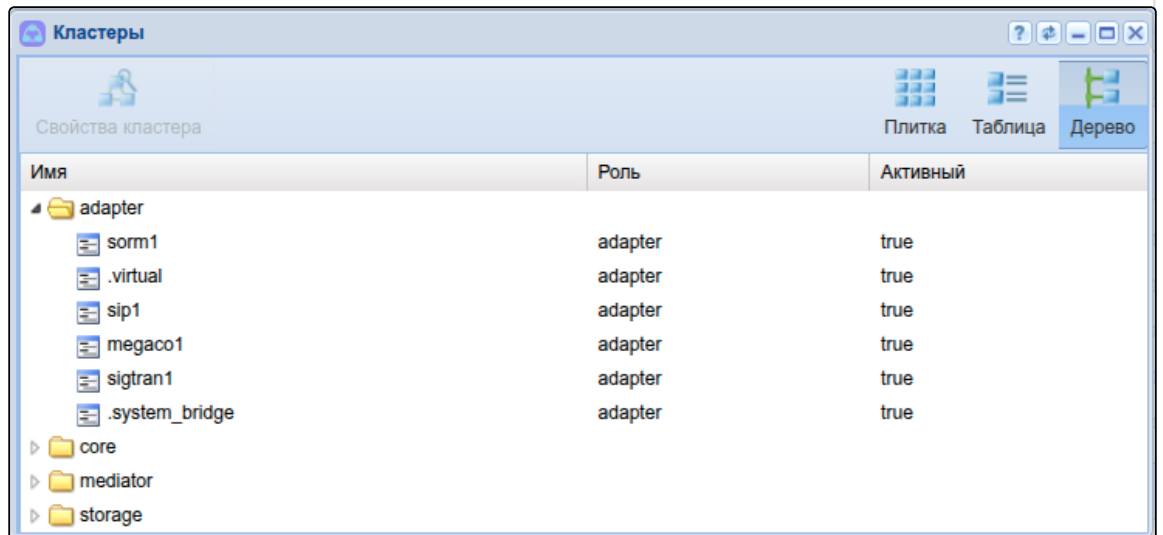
Кластеры

Свойства кластера

Плитка Таблица Дерево

| Имя | Роль | Активный |
|---|---|---|
| adapter | | |
| sorm1 | adapter | true |
| .virtual | adapter | true |
| sip1 | adapter | true |
| megaco1 | adapter | true |
| sigtran1 | adapter | true |
| .system_bridge | adapter | true |
| core | | |
| mediator | | |
| storage | | |